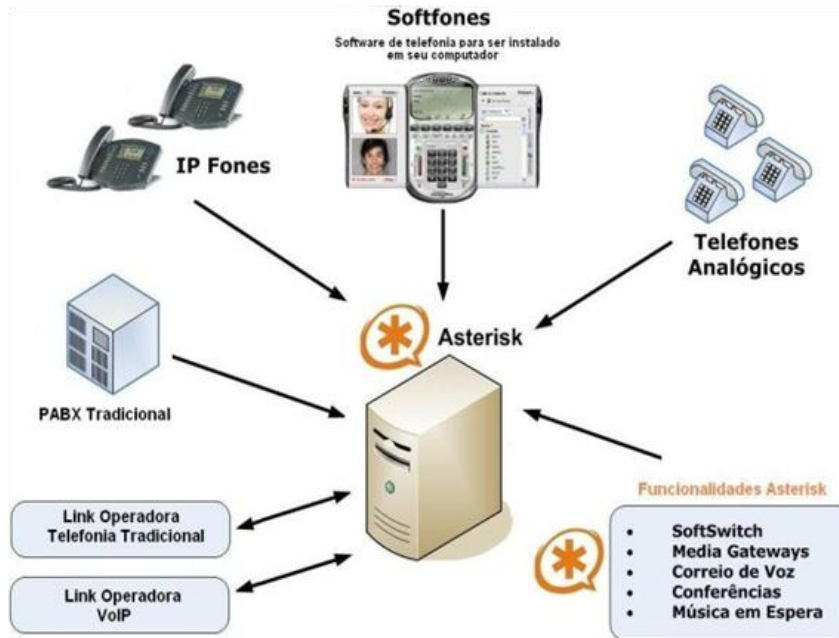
Softfones

Software de telefonia para ser instalado em seu computador

IP Fones

Telefones Analógicos

Asterisk

PABX Tradicional

Funcionalidades Asterisk

- SoftSwitch
- Media Gateways
- Correio de Voz
- Conferências
- Música em Espera

Link Operadora Telefonia Tradicional

Link Operadora VoIP